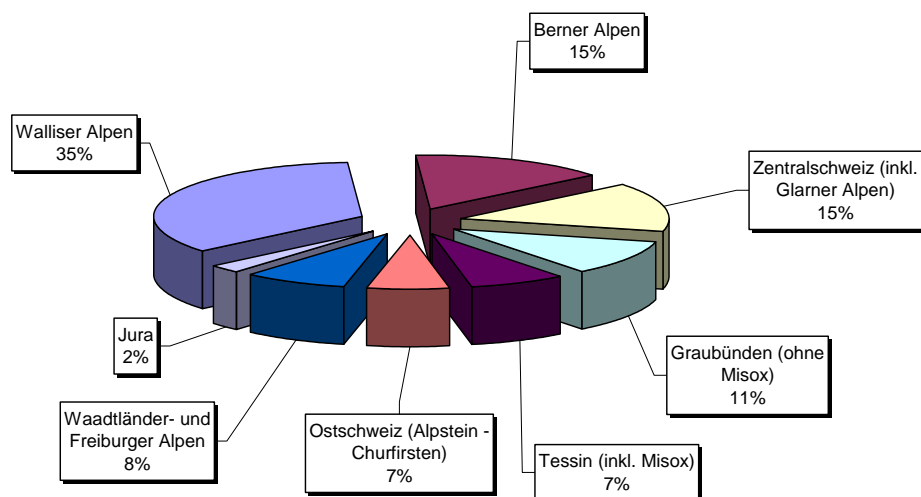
Berner Alpen
15%

Walliser Alpen
35%

Zentralschweiz (inkl. Glarner Alpen)
15%

Graubünden (ohne Misox)
11%

Jura
2%

Waadtländer- und Freiburger Alpen
8%

Ostschweiz (Alpstein - Churfirsten)
7%

Tessin (inkl. Misox)
7%